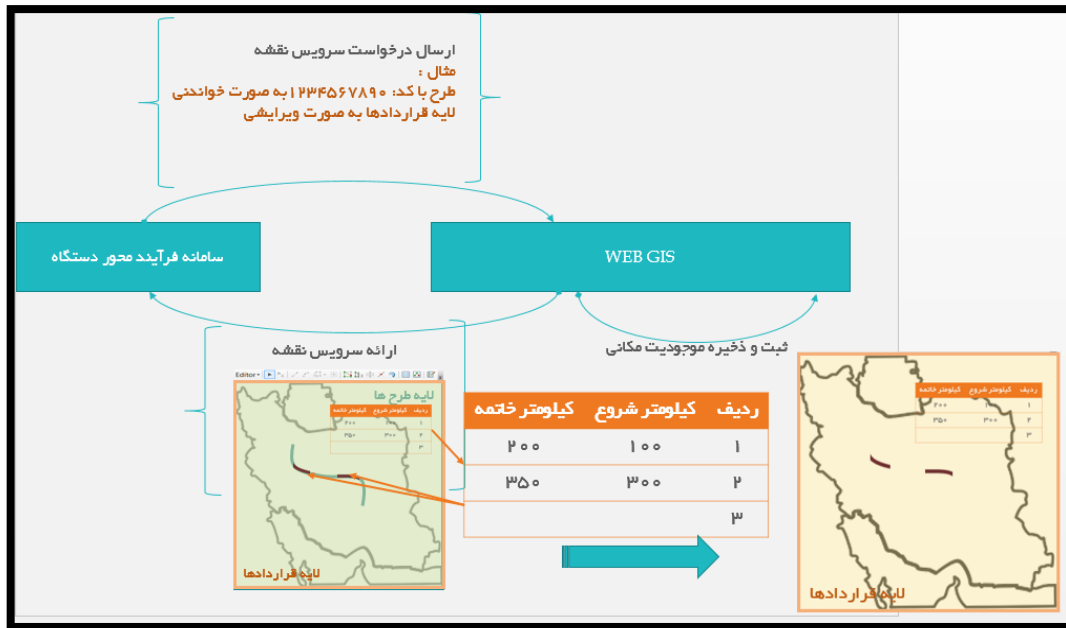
ارسال درخواست سرویس نقشه
مثال :
طرح با کد: ۱۲۳۴۵۶۷۸۹۰ به صورت خواندنی
لایه قراردادها به صورت ویرایشی

سامانه فرآیند محور دستگاه

WEB GIS

ارائه سرویس نقشه

ثبت و ذخیره موجودیت مکانی

Editor

لایه طرح ها

| ردیف | کیلومتر شروع | کیلومتر خاتمه |
|---|---|---|
| ۱ | ۱۰۰ | ۲۰۰ |
| ۲ | ۳۰۰ | ۳۵۰ |
| ۳ | | |

لایه قراردادها

| ردیف | کیلومتر شروع | کیلومتر خاتمه |
|---|---|---|
| ۱ | ۱۰۰ | ۲۰۰ |
| ۲ | ۳۰۰ | ۳۵۰ |
| ۳ | | |

لایه قراردادها